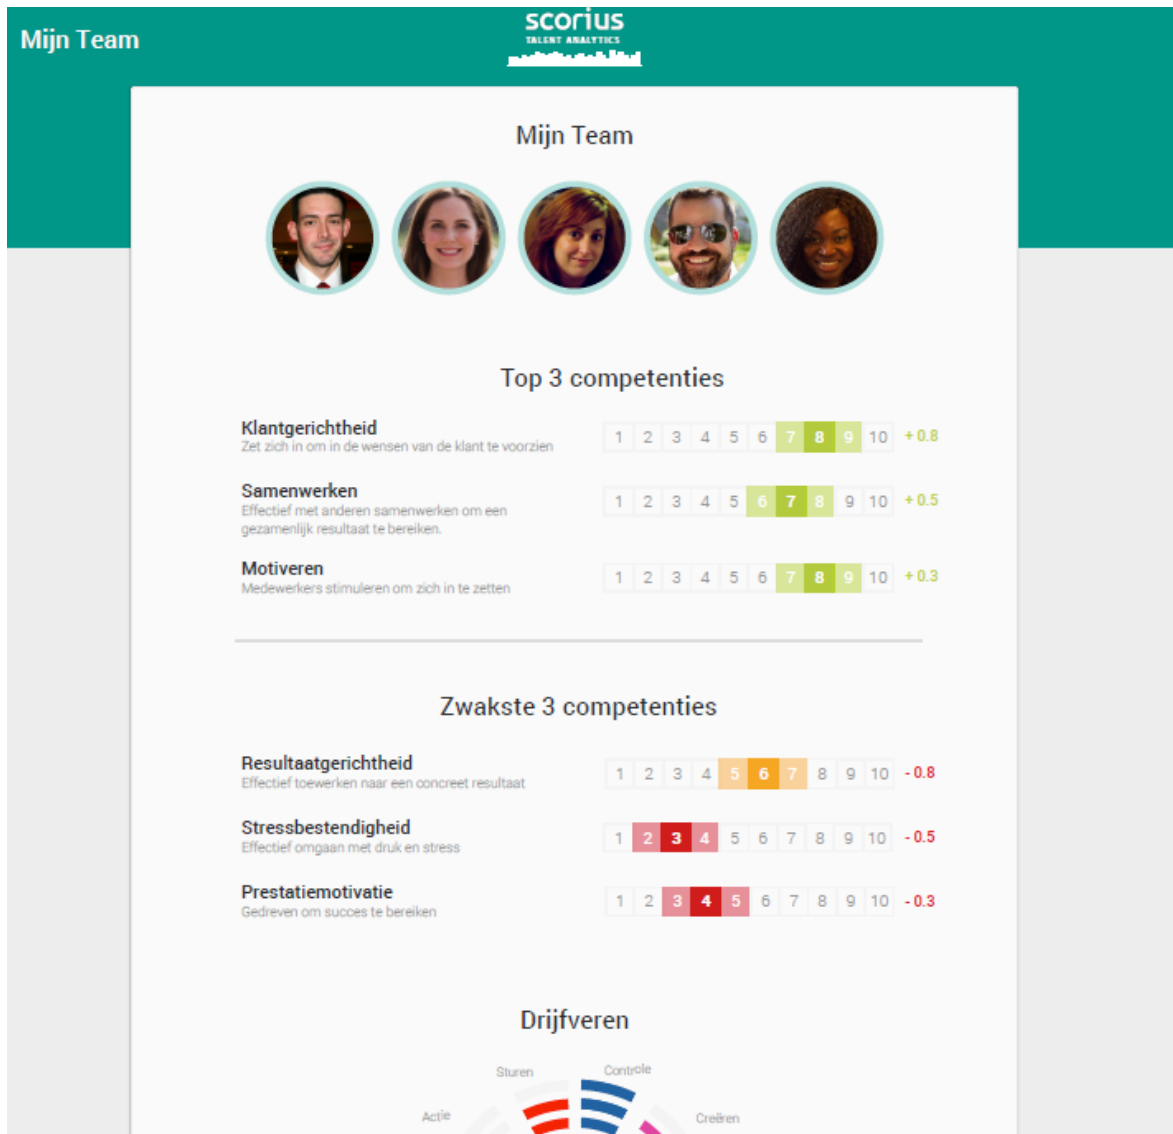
Mijn Team

scorius
TALENT ANALYTICS

Mijn Team

Top 3 competenties

Klantgerichtheid
Zet zich in om in de wensen van de klant te voorzien
1 2 3 4 5 6 7 8 9 10 + 0.8

Samenwerken
Effectief met anderen samenwerken om een gezamenlijk resultaat te bereiken.
1 2 3 4 5 6 7 8 9 10 + 0.5

Motiveren
Medewerkers stimuleren om zich in te zetten
1 2 3 4 5 6 7 8 9 10 + 0.3

Zwakste 3 competenties

Resultaatgerichtheid
Effectief toewerken naar een concreet resultaat
1 2 3 4 5 6 7 8 9 10 - 0.8

Stressbestendigheid
Effectief omgaan met druk en stress
1 2 3 4 5 6 7 8 9 10 - 0.5

Prestatiemotivatie
Gedreven om succes te bereiken
1 2 3 4 5 6 7 8 9 10 - 0.3

Drijfveren

Sturen
Controle
Actie
Creëren